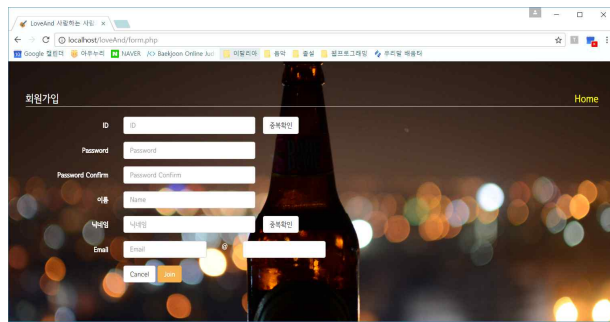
LoveAnd 사랑하는 사람 ×

localhost/loveAnd/form.php

Google 캘린더 아주누리 NAVER Baekjoon Online Jud 이탈리아 음악 졸업 웹프로그래밍 우리말 배움터

회원가입

Home

ID

ID

중복확인

Password

Password

Password Confirm

Password Confirm

이름

Name

닉네임

닉네임

중복확인

Email

Email

@

Cancel

Join